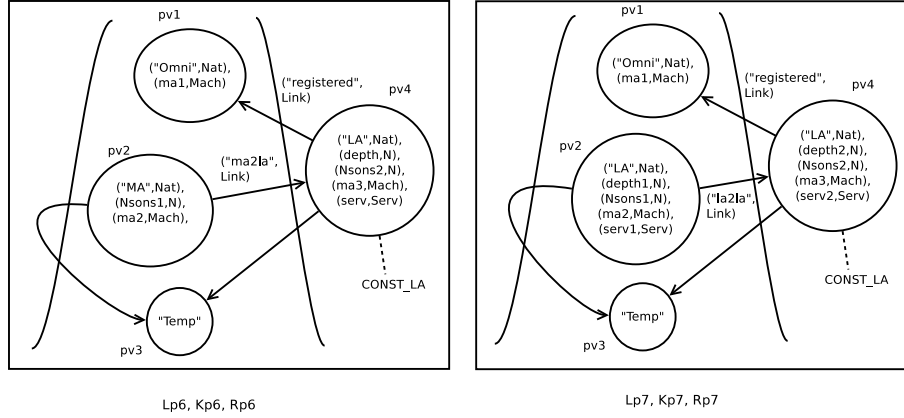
pv1

("Omni",Nat), (ma1,Mach)

("registered", Link)

pv4

pv2

("ma2la", Link)

("LA",Nat), (depth,N), (Nsons2,N), (ma3,Mach), (serv,Serv)

("MA",Nat), (Nsons1,N), (ma2,Mach),

CONST_LA

"Temp"

pv3

Lp6, Kp6, Rp6

pv1

("Omni",Nat), (ma1,Mach)

("registered", Link)

pv4

pv2

("LA",Nat), (depth1,N), (Nsons1,N), (ma2,Mach), (serv1,Serv)

("la2la", Link)

("LA",Nat), (depth2,N), (Nsons2,N), (ma3,Mach), (serv2,Serv)

CONST_LA

"Temp"

pv3

Lp7, Kp7, Rp7